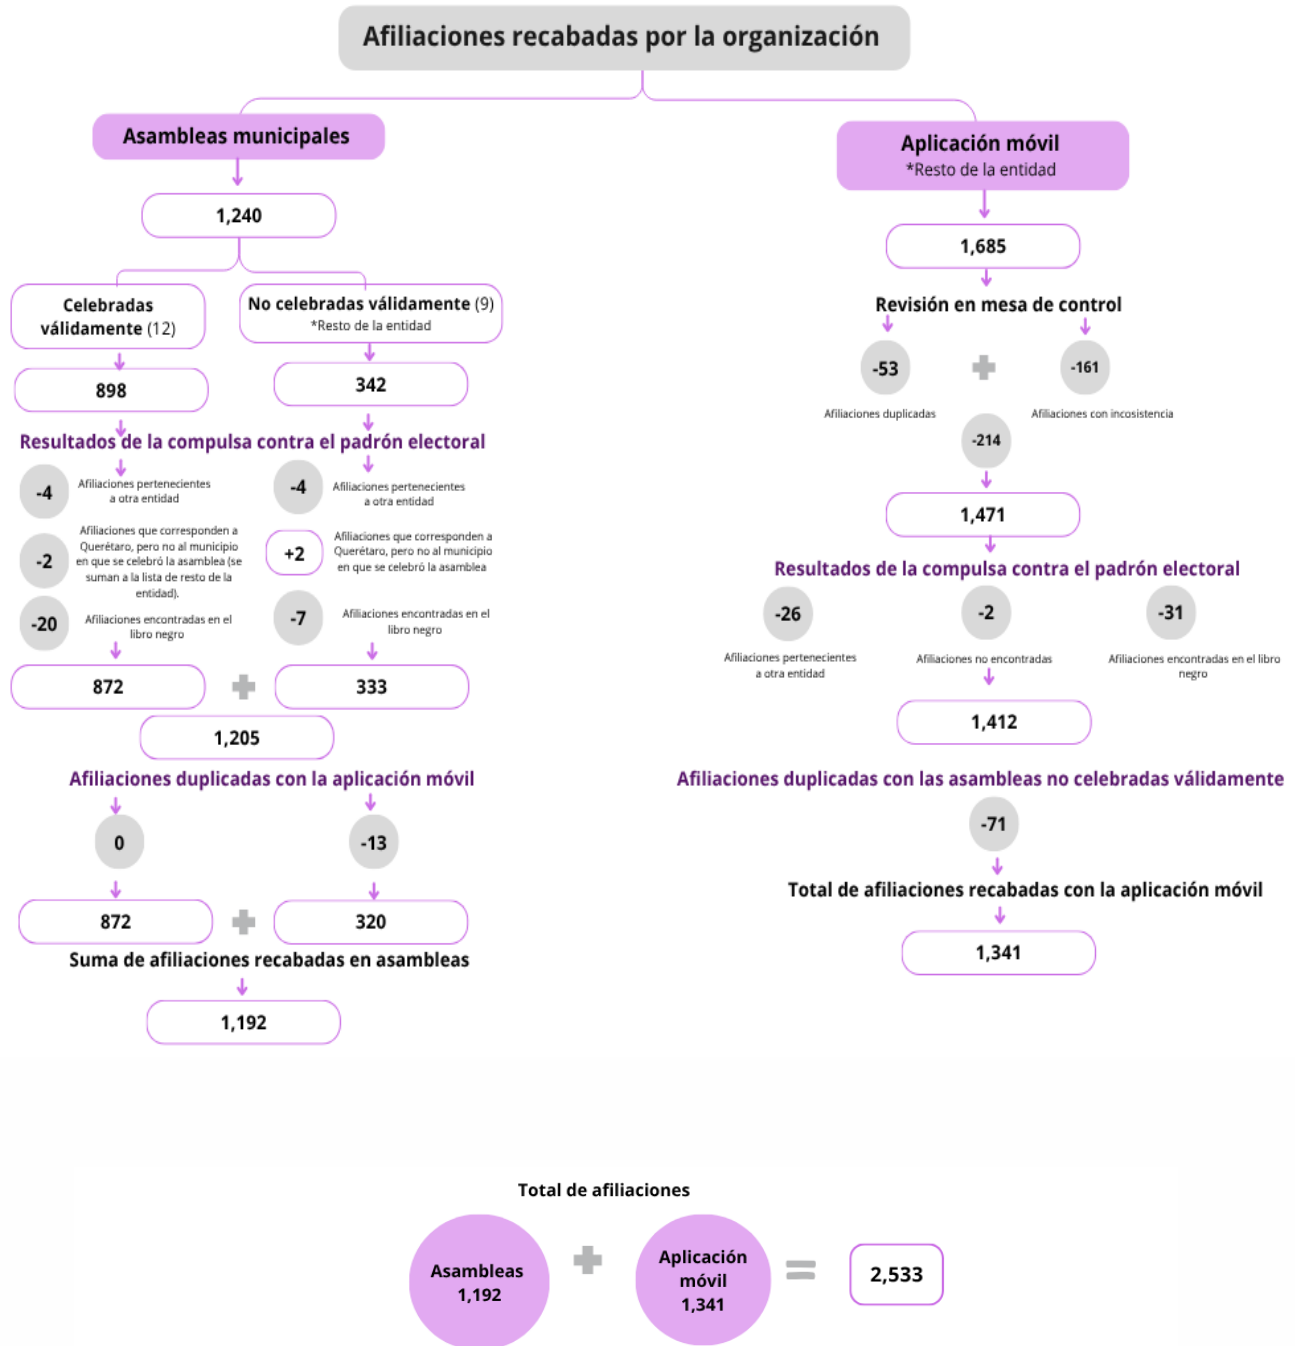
Afiliaciones recabadas por la organización

Asambleas municipales

1,240

Celebradas válidamente (12)

No celebradas válidamente (9)
*Resto de la entidad

898

342

Resultados de la compulsa contra el padrón electoral

-4 Afiliaciones pertenecientes a otra entidad

-2 Afiliaciones que corresponden a Querétaro, pero no al municipio en que se celebró la asamblea (se suman a la lista de resto de la entidad).

-20 Afiliaciones encontradas en el libro negro

-4 Afiliaciones pertenecientes a otra entidad

+2 Afiliaciones que corresponden a Querétaro, pero no al municipio en que se celebró la asamblea

-7 Afiliaciones encontradas en el libro negro

872

333

1,205

Afiliaciones duplicadas con la aplicación móvil

0

-13

872

320

Suma de afiliaciones recabadas en asambleas

1,192

Aplicación móvil
*Resto de la entidad

1,685

Revisión en mesa de control

-53 Afiliaciones duplicadas

-161 Afiliaciones con incosistencia

-214

1,471

Resultados de la compulsa contra el padrón electoral

-26 Afiliaciones pertenecientes a otra entidad

-2 Afiliaciones no encontradas

-31 Afiliaciones encontradas en el libro negro

1,412

Afiliaciones duplicadas con las asambleas no celebradas válidamente

-71

Total de afiliaciones recabadas con la aplicación móvil

1,341

Total de afiliaciones

Asambleas 1,192

Aplicación móvil 1,341

2,533